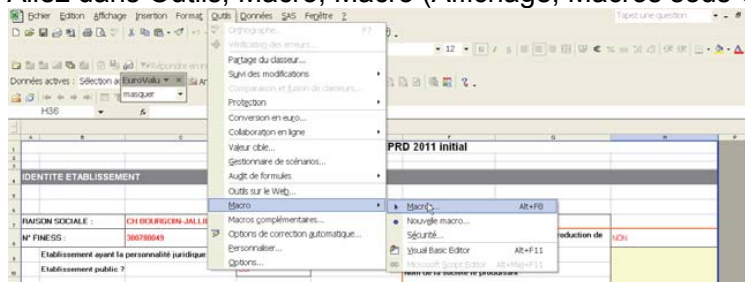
Allez dans Outils, Macro, Macro (Affichage, Macros sous

Fichier Edition Affichage Insertion Format Outils Données SAS Fenêtre ?

Tapez une question

Données actives : Sélection a EuroValu

masquer

H36

Orthographe... F7

Vérification des erreurs...

Partage du classeur...

Suivi des modifications

Comparaison et fusion de classeurs...

Protection

Conversion en euro...

Collaboration en ligne

Valeur cible...

Gestionnaire de scénarios...

Audit de formules

Outils sur le Web...

Macro

Macros complémentaires...

Options de correction automatique...

Personnaliser...

Options...

Macros... Alt+F8

Nouvelle macro...

Sécurité...

Visual Basic Editor Alt+F11

Microsoft Script Editor Alt+Maj+F11

PRD 2011 initial

IDENTITE ETABLISSEMENT

RAISON SOCIALE :

CH BOURGOIN-JALLIE

N° FINESS :

380780049

Etablissement ayant la personnalité juridique

Etablissement public ?

roduction de

NON

Nom de la société le produisant